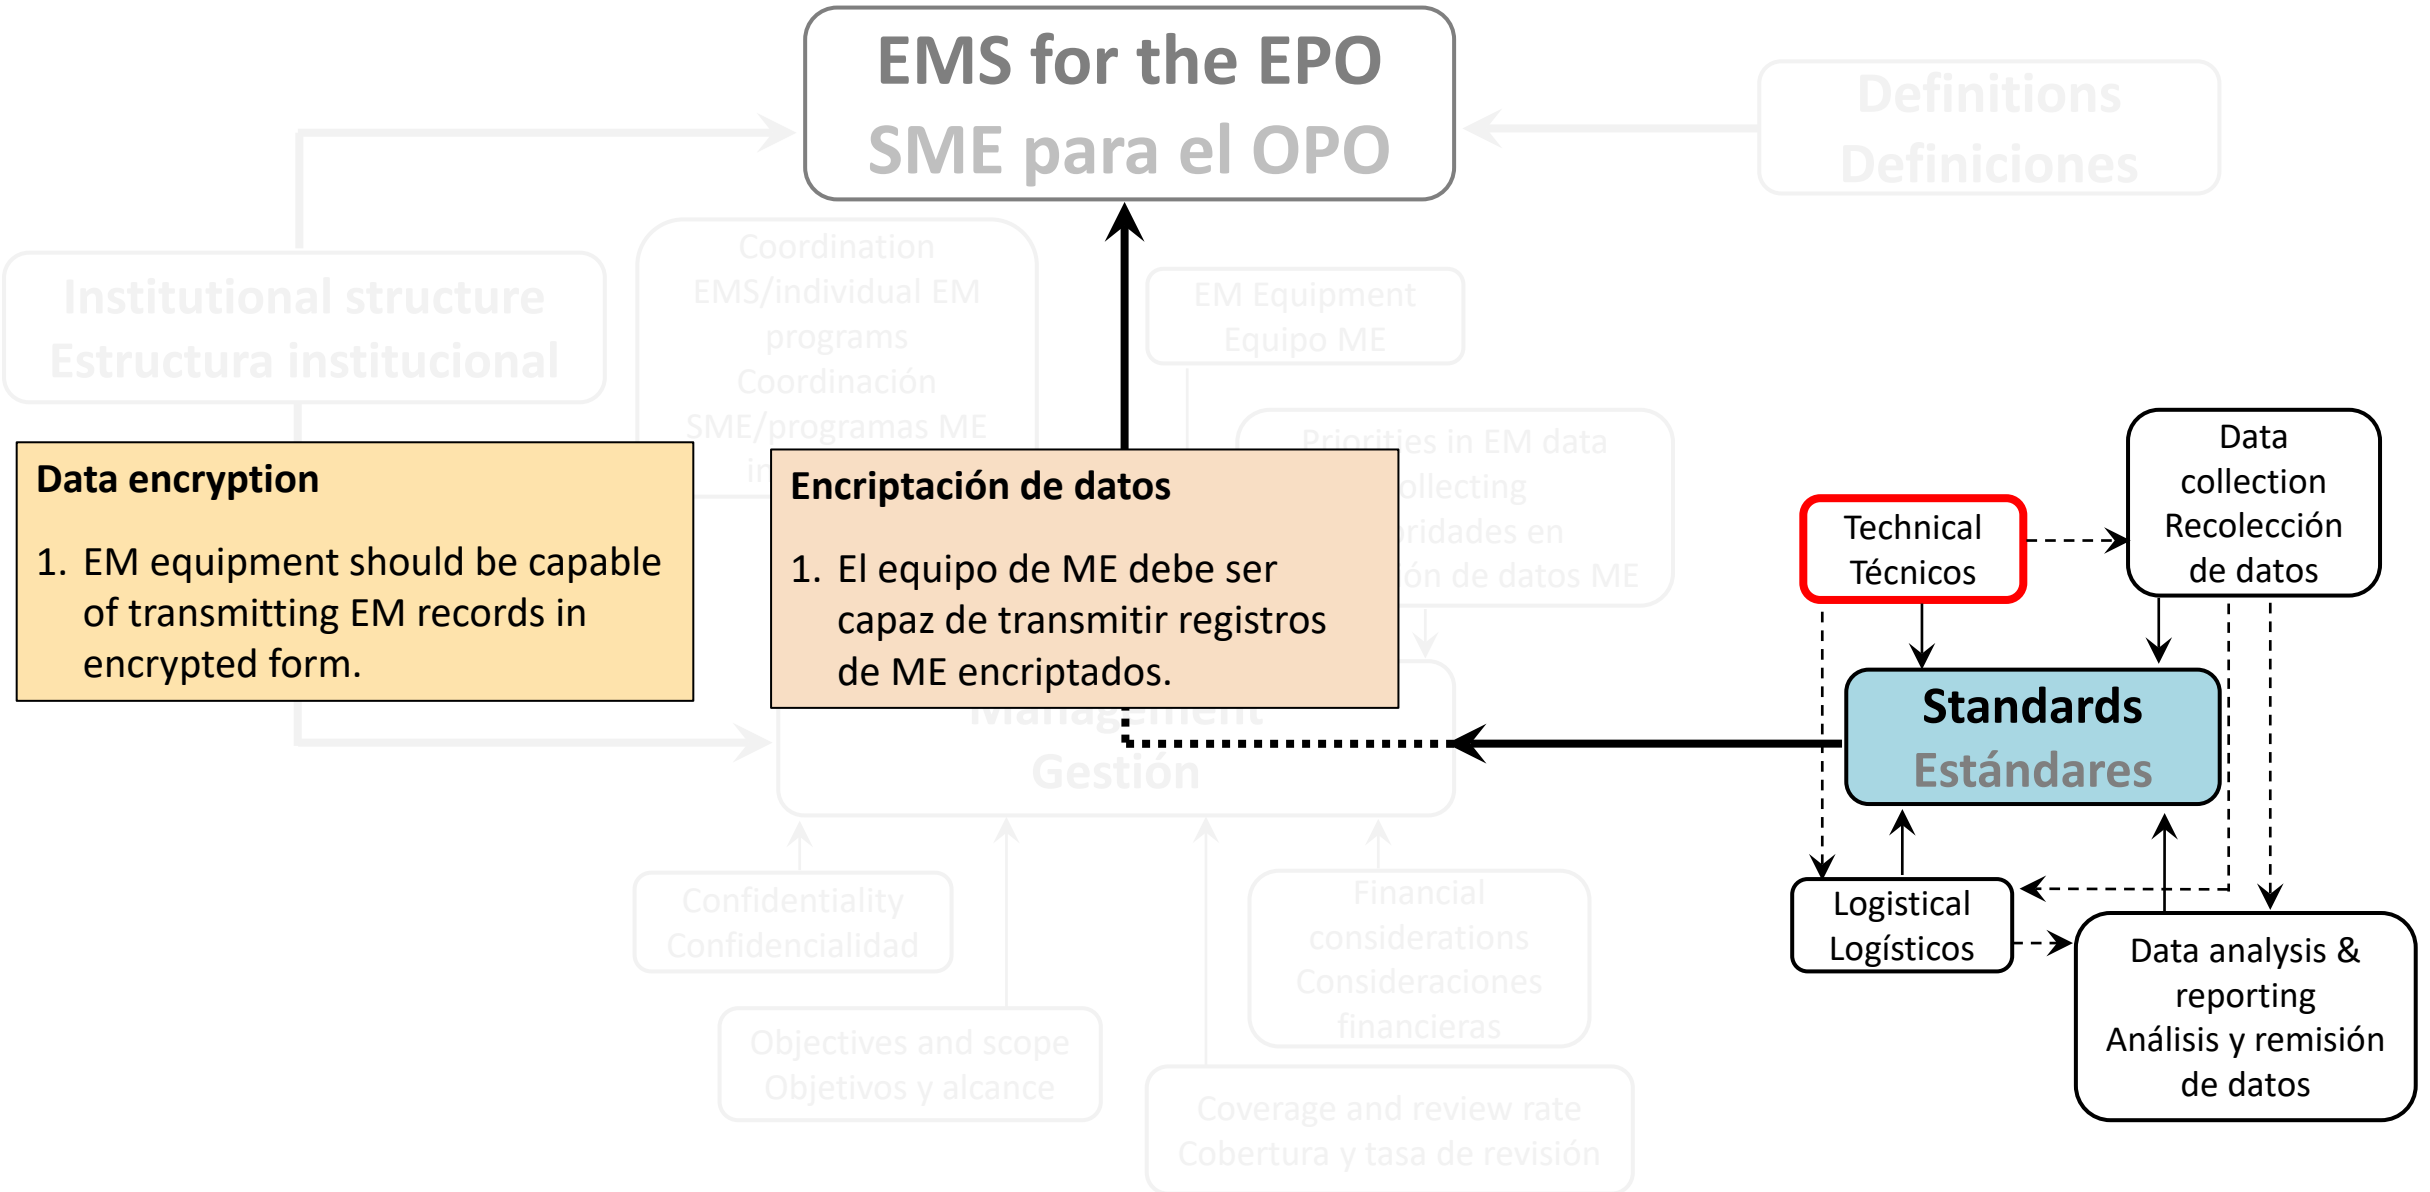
EMS for the EPO
SME para el OPO

Definitions
Definiciones

Institutional structure
Estructura institucional

Coordination EMS/individual EM programs
Coordinación SME/programas ME in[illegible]

EM Equipment
Equipo ME

Priorities in EM data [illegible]ollecting
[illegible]ridades en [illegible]ón de datos ME

Data encryption

1. EM equipment should be capable of transmitting EM records in encrypted form.

Encriptación de datos

1. El equipo de ME debe ser capaz de transmitir registros de ME encriptados.

Management
Gestión

Technical
Técnicos

Data collection
Recolección de datos

Standards
Estándares

Logistical
Logísticos

Data analysis & reporting
Análisis y remisión de datos

Confidentiality
Confidencialidad

Financial considerations
Consideraciones financieras

Objectives and scope
Objetivos y alcance

Coverage and review rate
Cobertura y tasa de revisión